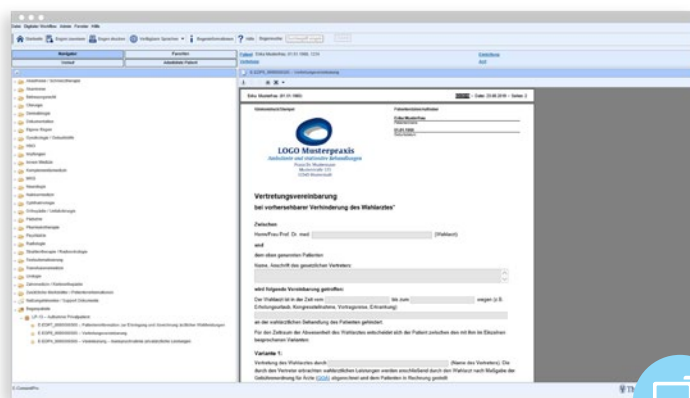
LOGO Musterpraxis

Vertretungsvereinbarung

bei vorhersehbarer Verhinderung des Wahlarztes*

Zwischen

Herrn/Frau/Prof. Dr. med. (Wahlarzt)

und

dem oben genannten Patienten

wird folgende Vereinbarung getroffen:

Variante 1:

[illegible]